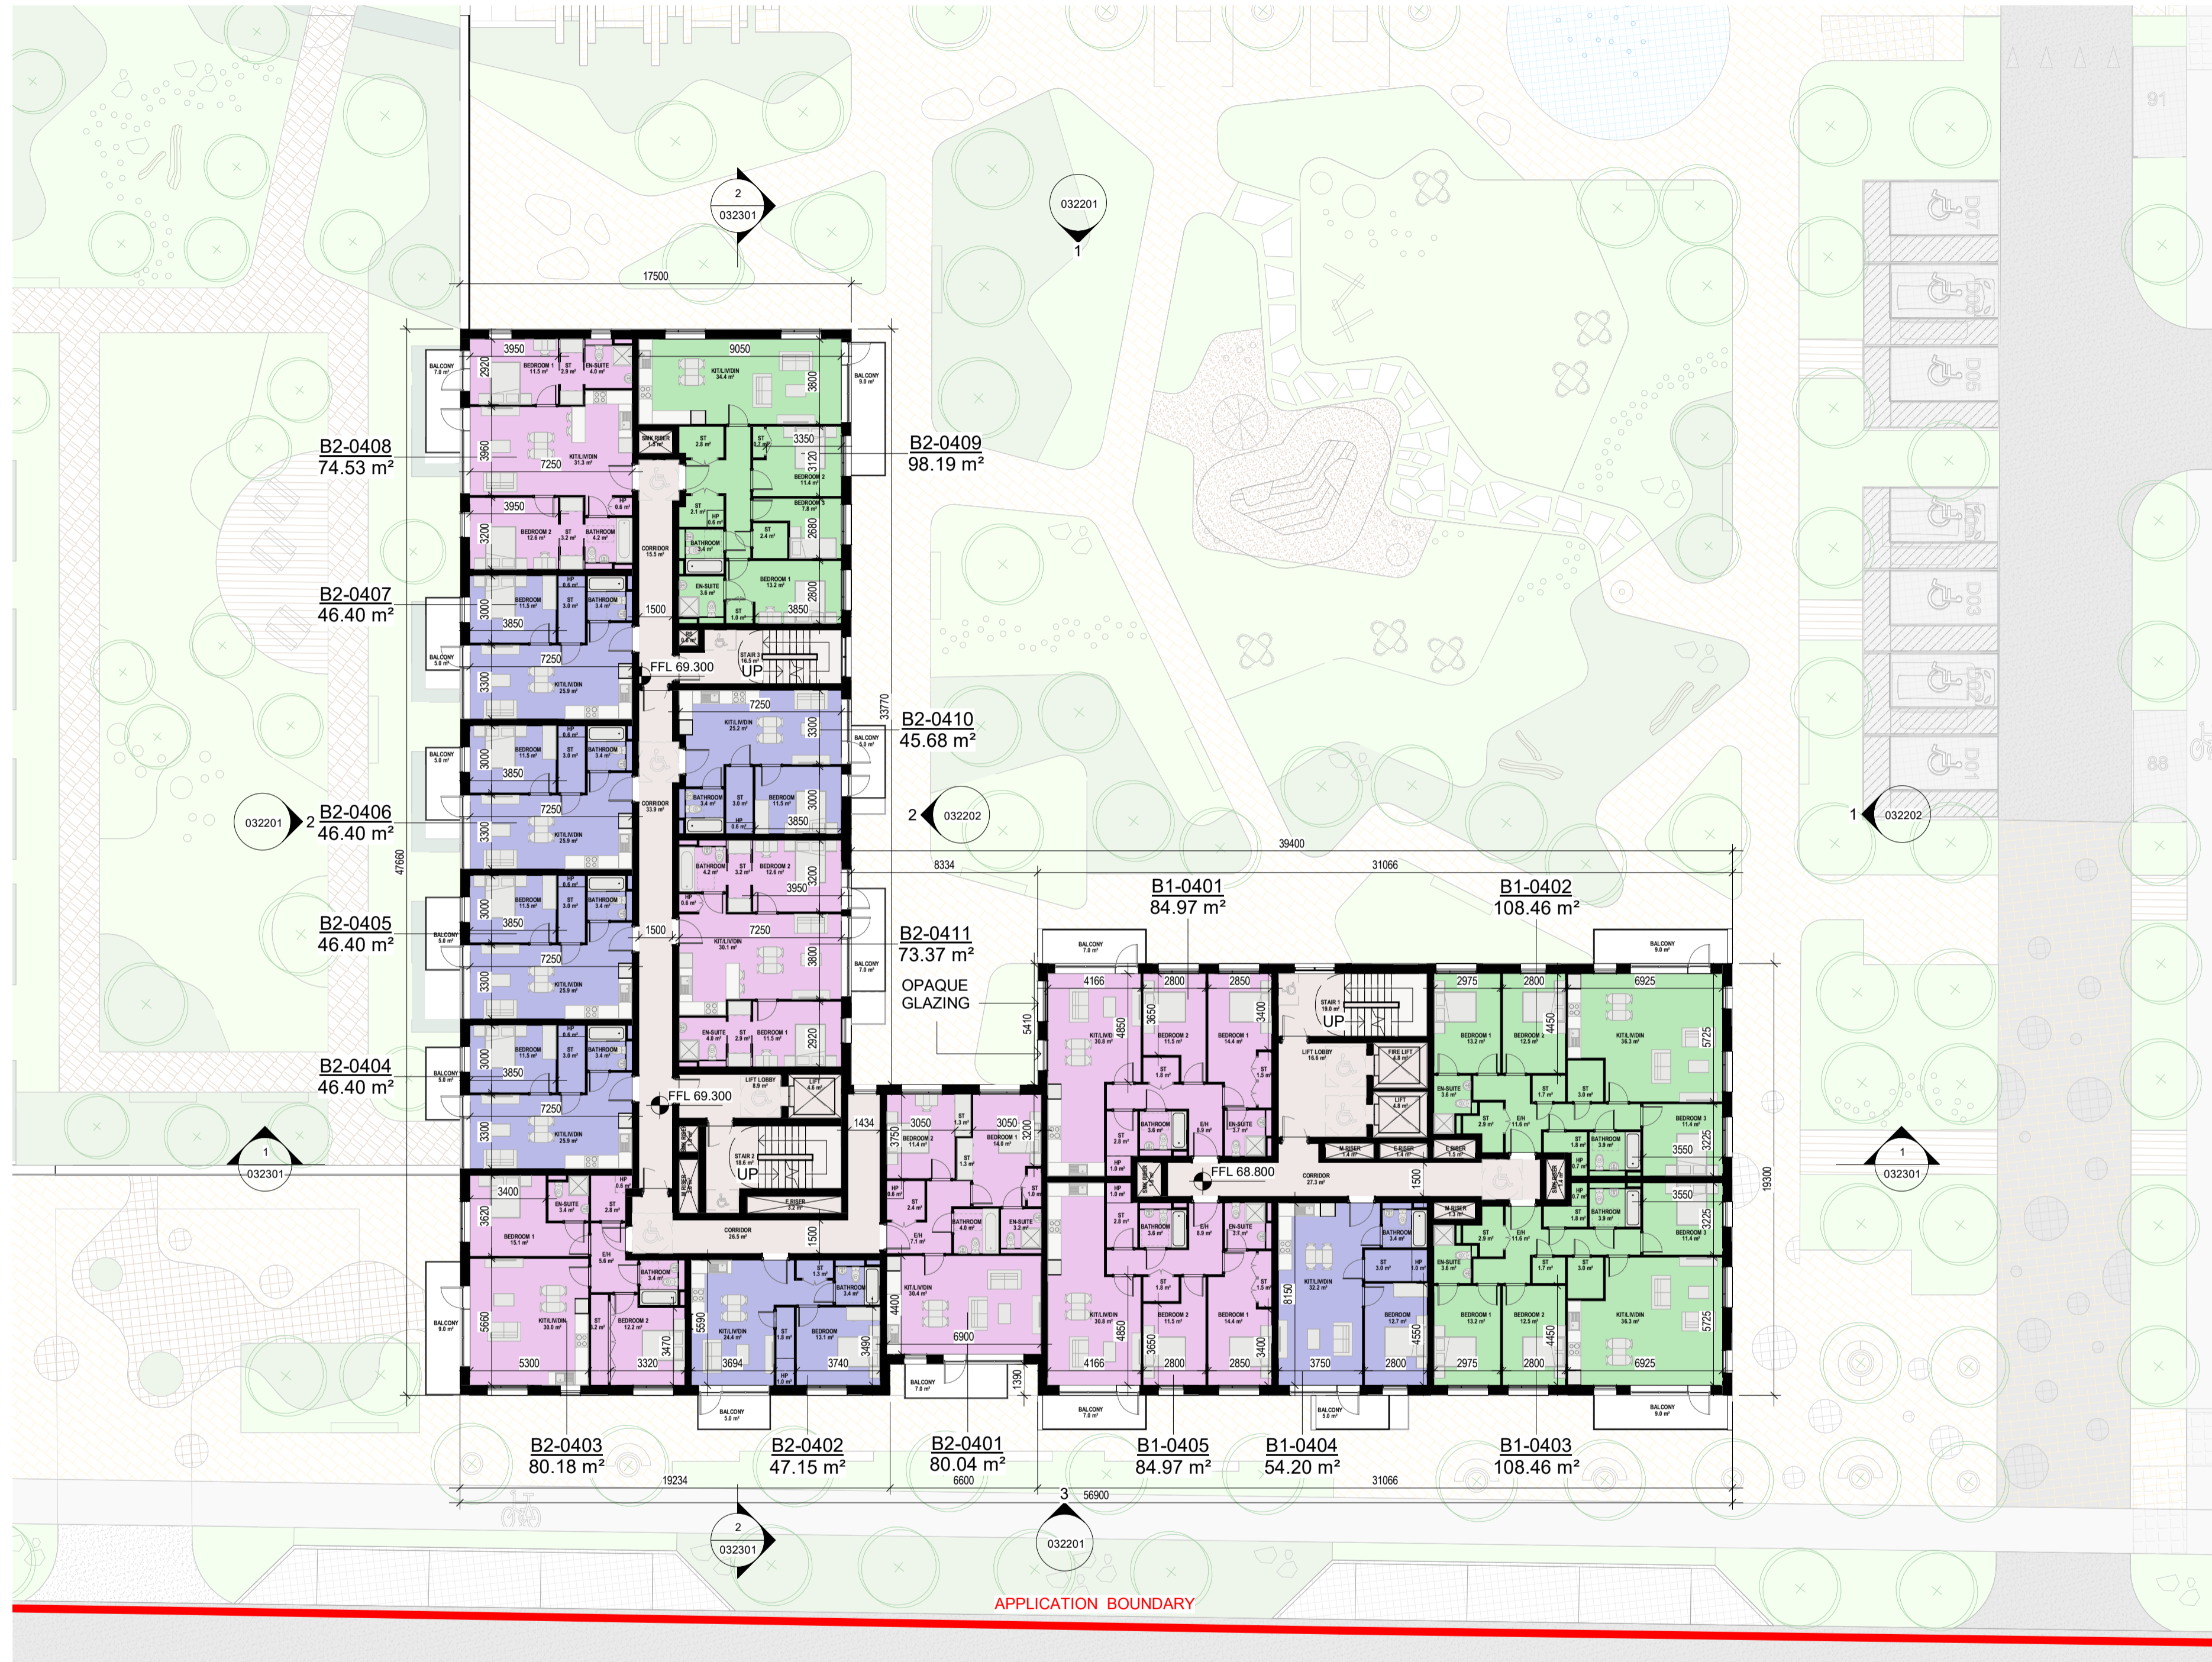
2
032301

032201
1

17500

3950
9050
BALCONY 7.0 m²
BEDROOM 1 11.5 m²
ST 2.9 m²
EN-SUITE 4.0 m²
KIT/LIV/DIN 34.4 m²
BALCONY 9.0 m²
2920
3800

B2-0408
74.53 m²
3960
7250
KIT/LIV/DIN 31.3 m²
3350
3120
B2-0409
98.19 m²

3950
BEDROOM 2 12.6 m²
BATHROOM 4.2 m²
3200
CORRIDOR 15.3 m²
2680
BEDROOM 1 13.2 m²
2800

B2-0407
46.40 m²
3000
3850
1500
3850
7250
FFL 69.300
UP
3300
KIT/LIV/DIN 25.9 m²
7250
B2-0410
45.68 m²
33770
3300

3000
3850
7250
CORRIDOR 33.9 m²
3000
3850

032201
2
B2-0406
46.40 m²
3300
2
032202
1
032202

47660
39400
8334
31066
3950
3200

B2-0405
46.40 m²
3000
3850
1500
7250
B2-0411
73.37 m²
7250
3800
3300
OPAQUE GLAZING
2920

B1-0401
84.97 m²
B1-0402
108.46 m²
4166
2800
2850
2975
2800
6925
3650
3400
4850
4450
5725
5410
UP

B2-0404
46.40 m²
3000
3850
7250
FFL 69.300
3300

1434
3050
3050
3750
3200
FFL 68.800
1500
3550
3225
3550
3225
19300

1
032301
1
032301

3400
3620
UP
1500
5660
5300
3320
3470
5590
3694
3740
3490
4400
6900
4850
3650
4166
2800
2850
3400
8150
3750
4550
2800
2975
4450
2800
6925
5725
1390

B2-0403
80.18 m²
B2-0402
47.15 m²
B2-0401
80.04 m²
B1-0405
84.97 m²
B1-0404
54.20 m²
B1-0403
108.46 m²

19234
6600
31066
3
56900

2
032301
032201

APPLICATION BOUNDARY